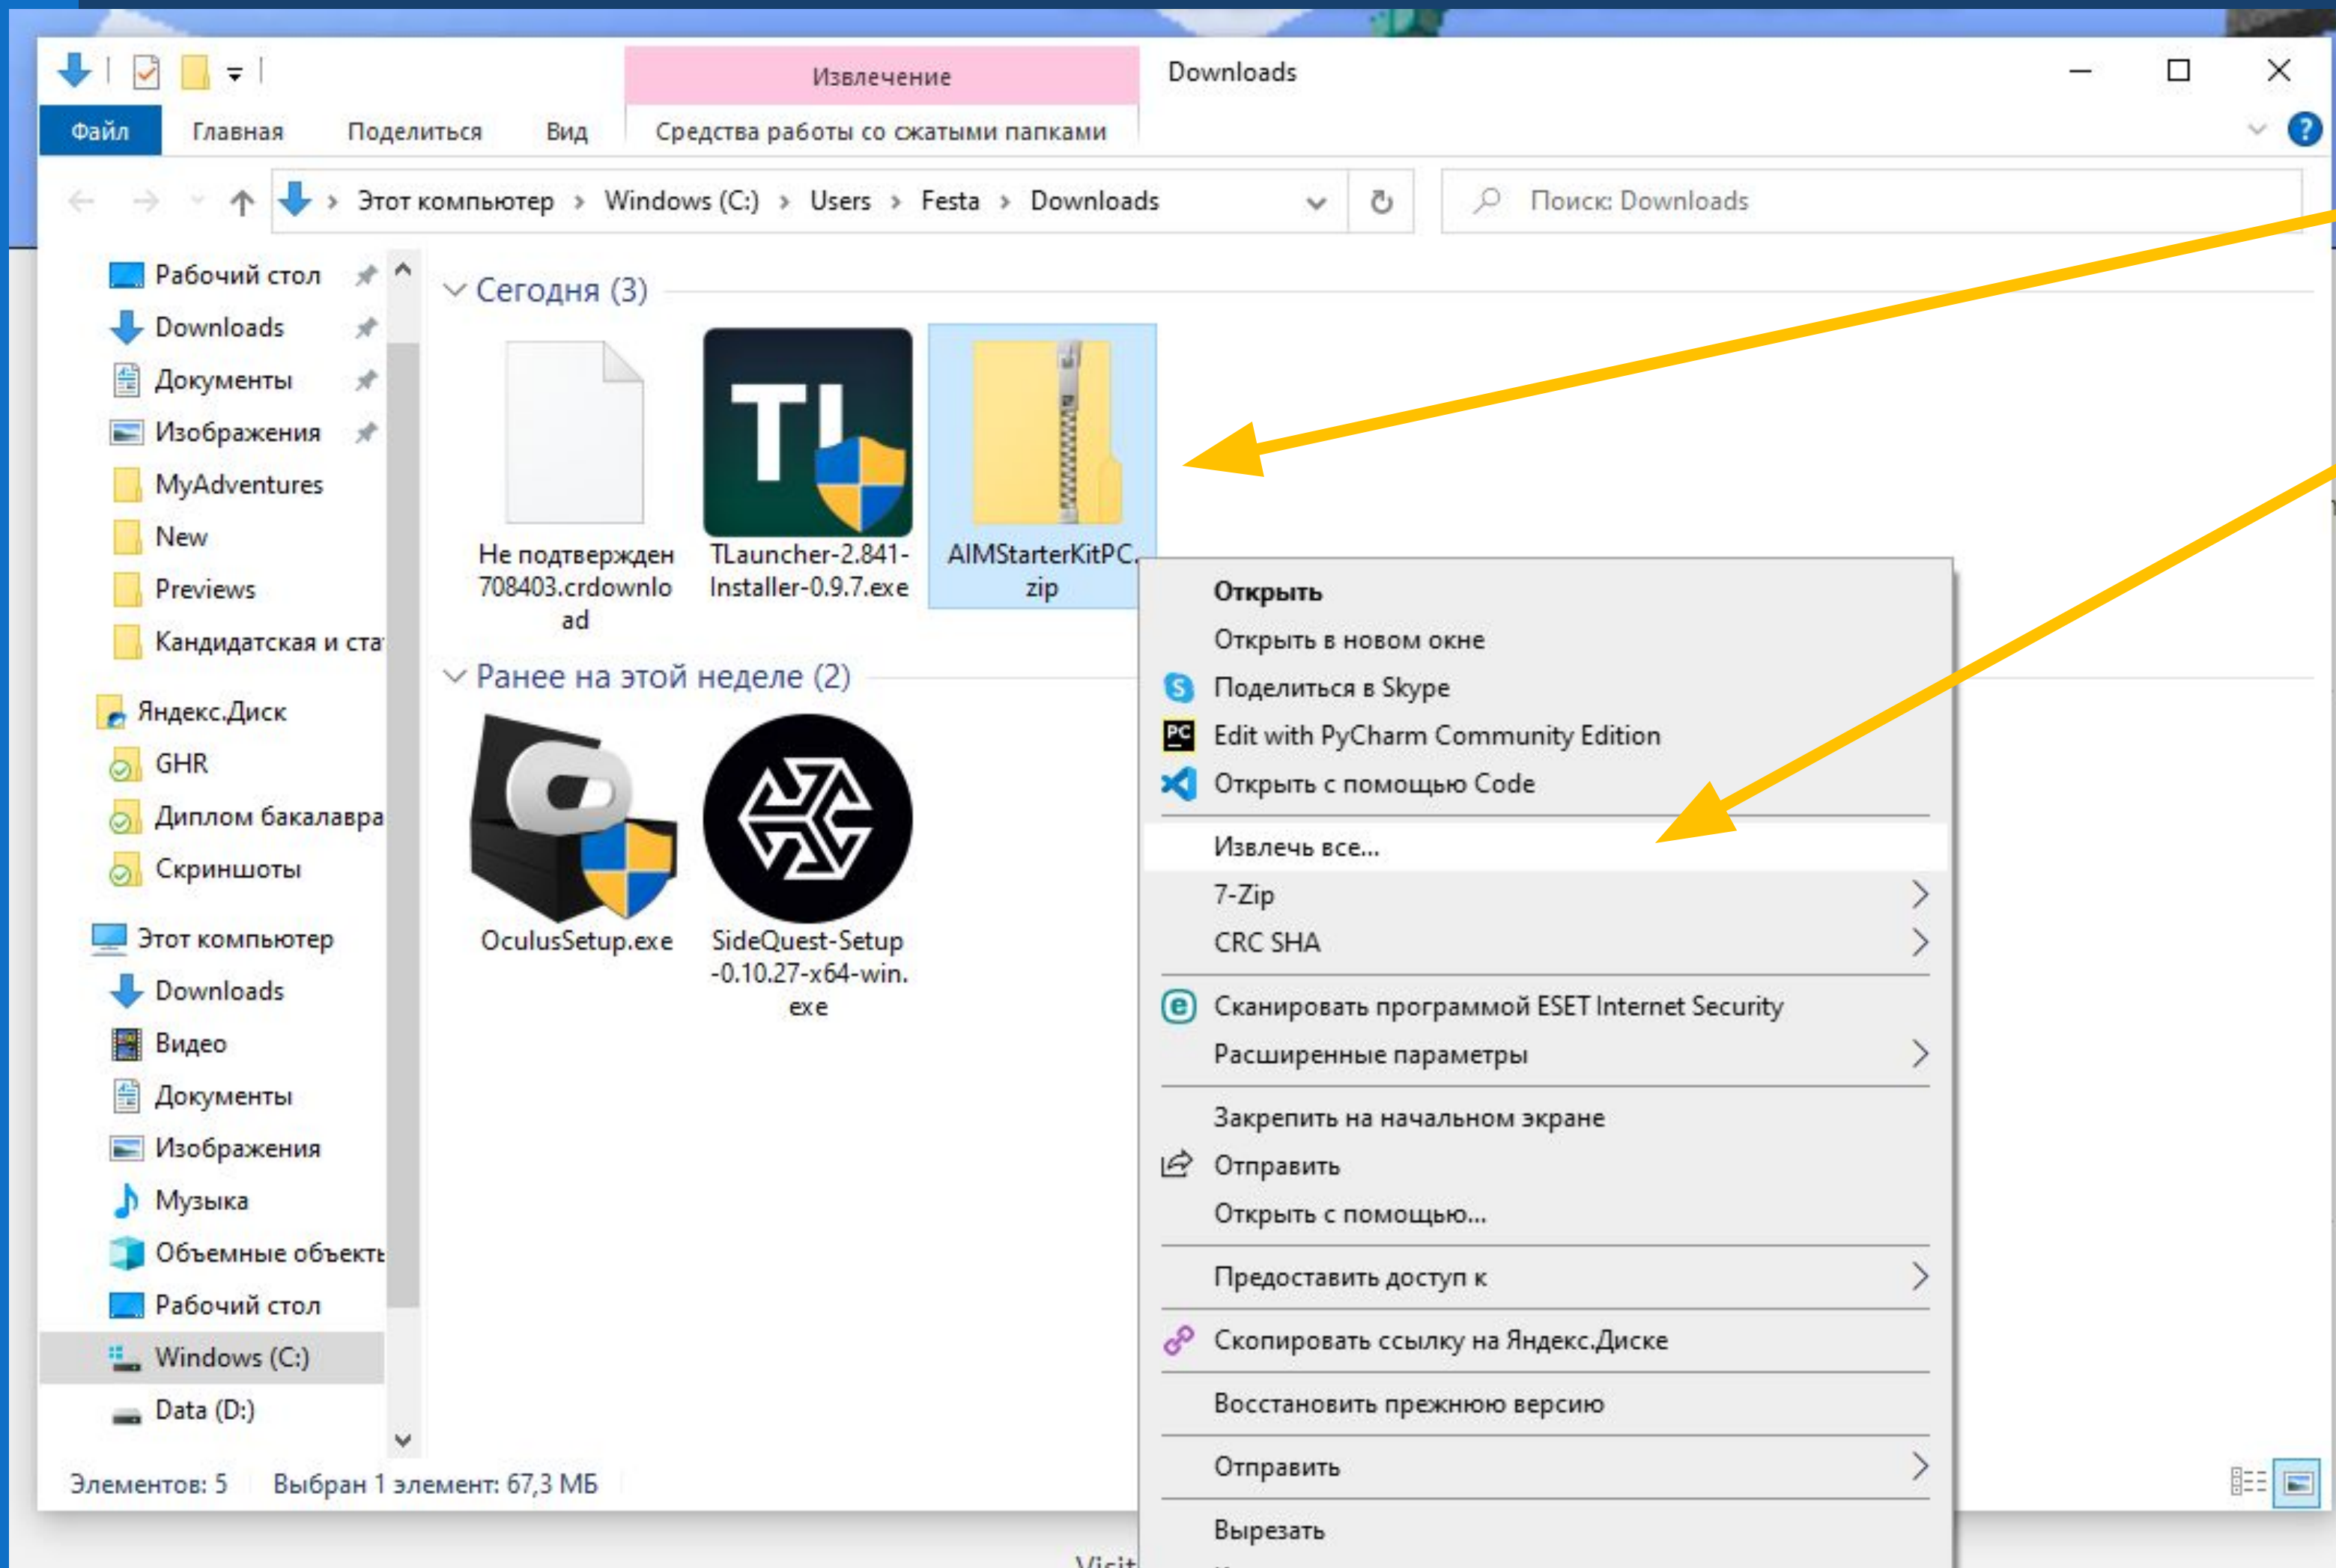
Извлечение
Downloads
Файл Главная Поделиться Вид Средства работы со сжатыми папками
Этот компьютер › Windows (C:) › Users › Festa › Downloads
Поиск: Downloads

Рабочий стол
Downloads
Документы
Изображения
MyAdventures
New
Previews
Кандидатская и ста
Яндекс.Диск
GHR
Диплом бакалавра
Скриншоты
Этот компьютер
Downloads
Видео
Документы
Изображения
Музыка
Объемные объекть
Рабочий стол
Windows (C:)
Data (D:)

Сегодня (3)
Не подтвержден 708403.crdownload
TLauncher-2.841-Installer-0.9.7.exe
AIMStarterKitPC.zip
Ранее на этой неделе (2)
OculusSetup.exe
SideQuest-Setup-0.10.27-x64-win.exe

Открыть
Открыть в новом окне
Поделиться в Skype
Edit with PyCharm Community Edition
Открыть с помощью Code
Извлечь все...
7-Zip
CRC SHA
Сканировать программой ESET Internet Security
Расширенные параметры
Закрепить на начальном экране
Отправить
Открыть с помощью...
Предоставить доступ к
Скопировать ссылку на Яндекс.Диске
Восстановить прежнюю версию
Отправить
Вырезать

Элементов: 5 Выбран 1 элемент: 67,3 МБ
Visit